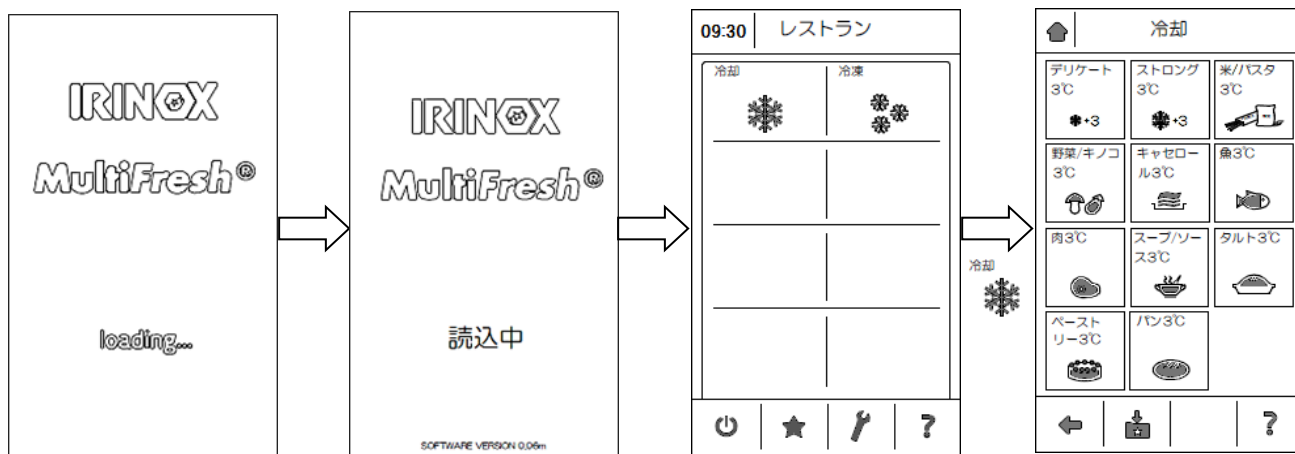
IRINOX

MultiFresh®

loading...

IRINOX

MultiFresh®

読込中

SOFTWARE VERSION 0,06m

09:30 レストラン

冷却

冷凍

冷却

冷却

| デリケート 3℃ ❄+3 | ストロング 3℃ ❄+3 | 米/パスタ 3℃ |
|---|---|---|
| 野菜/キノコ 3℃ | キャセロール3℃ | 魚3℃ |
| 肉3℃ | スープ/ソース3℃ | タルト3℃ |
| ペーストリー3℃ | パン3℃ | |

?

?